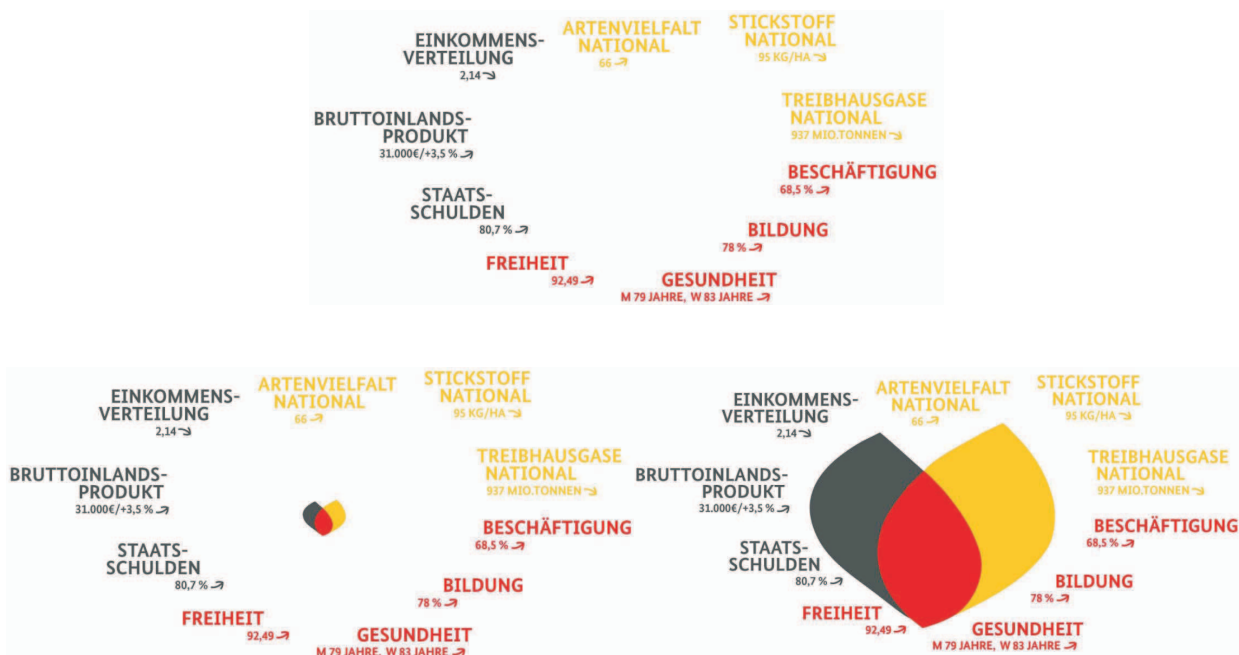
EINKOMMENS-VERTEILUNG
2,14

ARTENVIELFALT NATIONAL
66

STICKSTOFF NATIONAL
95 KG/HA

TREIBHAUSGASE NATIONAL
937 MIO.TONNEN

BRUTTOINLANDS-PRODUKT
31.000€/+3,5 %

BESCHÄFTIGUNG
68,5 %

STAATS-SCHULDEN
80,7 %

BILDUNG
78 %

FREIHEIT
92,49

GESUNDHEIT
M 79 JAHRE, W 83 JAHRE

EINKOMMENS-VERTEILUNG
2,14

ARTENVIELFALT NATIONAL
66

STICKSTOFF NATIONAL
95 KG/HA

TREIBHAUSGASE NATIONAL
937 MIO.TONNEN

BRUTTOINLANDS-PRODUKT
31.000€/+3,5 %

BESCHÄFTIGUNG
68,5 %

STAATS-SCHULDEN
80,7 %

BILDUNG
78 %

FREIHEIT
92,49

GESUNDHEIT
M 79 JAHRE, W 83 JAHRE

EINKOMMENS-VERTEILUNG
2,14

ARTENVIELFALT NATIONAL
66

STICKSTOFF NATIONAL
95 KG/HA

TREIBHAUSGASE NATIONAL
937 MIO.TONNEN

BRUTTOINLANDS-PRODUKT
31.000€/+3,5 %

BESCHÄFTIGUNG
68,5 %

STAATS-SCHULDEN
80,7 %

BILDUNG
78 %

FREIHEIT
92,49

GESUNDHEIT
M 79 JAHRE, W 83 JAHRE